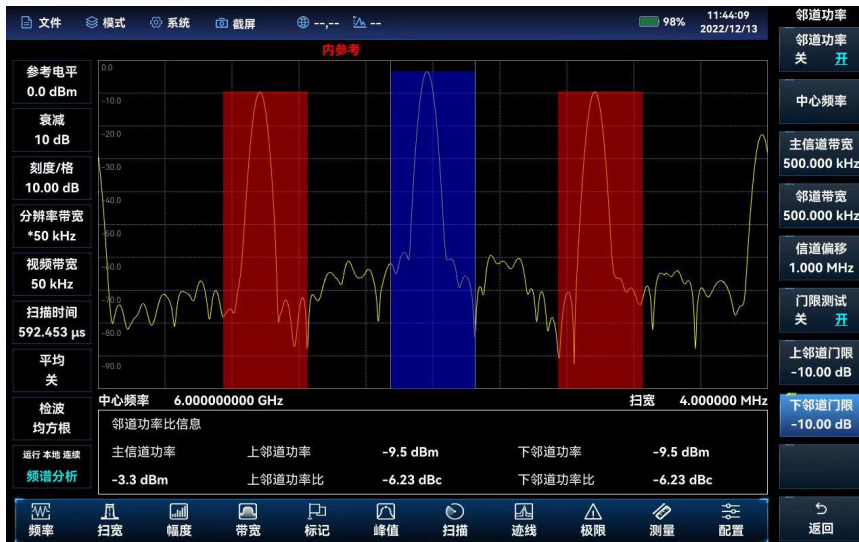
文件 模式 系统 截屏 --,-- --
98% 11:44:09 2022/12/13
邻道功率

内参考

参考电平
0.0 dBm
衰减
10 dB
刻度/格
10.00 dB
分辨率带宽
*50 kHz
视频带宽
50 kHz
扫描时间
592.453 µs
平均
关
检波
均方根
运行 本地 连续
频谱分析

0.0
-10.0
-20.0
-30.0
-40.0
-50.0
-60.0
-70.0
-80.0
-90.0

中心频率 6.000000000 GHz 扫宽 4.000000 MHz

邻道功率比信息

| 主信道功率 | 上邻道功率 | -9.5 dBm | 下邻道功率 | -9.5 dBm |
|---|---|---|---|---|
| -3.3 dBm | 上邻道功率比 | -6.23 dBc | 下邻道功率比 | -6.23 dBc |

邻道功率
关 开
中心频率
主信道带宽
500.000 kHz
邻道带宽
500.000 kHz
信道偏移
1.000 MHz
门限测试
关 开
上邻道门限
-10.00 dB
下邻道门限
-10.00 dB
返回

频率 扫宽 幅度 带宽 标记 峰值 扫描 迹线 极限 测量 配置